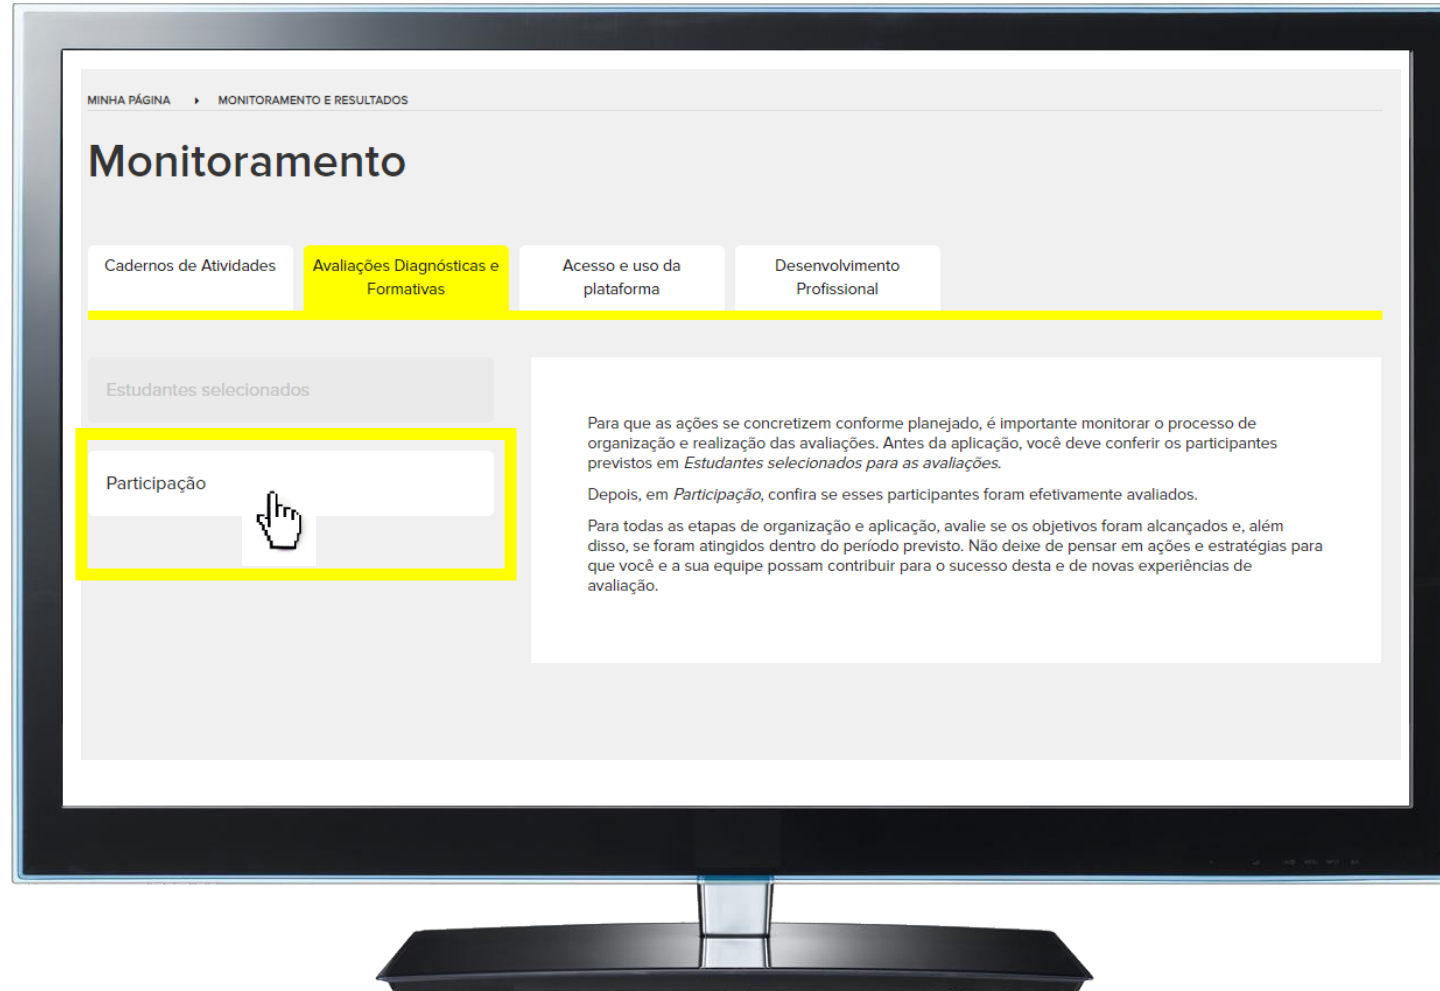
MINHA PÁGINA ▸ MONITORAMENTO E RESULTADOS

Monitoramento

Cadernos de Atividades

Avaliações Diagnósticas e Formativas

Acesso e uso da plataforma

Desenvolvimento Profissional

Estudantes selecionados

Participação

Para que as ações se concretizem conforme planejado, é importante monitorar o processo de organização e realização das avaliações. Antes da aplicação, você deve conferir os participantes previstos em *Estudantes selecionados para as avaliações.*

Depois, em *Participação*, confira se esses participantes foram efetivamente avaliados.

Para todas as etapas de organização e aplicação, avalie se os objetivos foram alcançados e, além disso, se foram atingidos dentro do período previsto. Não deixe de pensar em ações e estratégias para que você e a sua equipe possam contribuir para o sucesso desta e de novas experiências de avaliação.